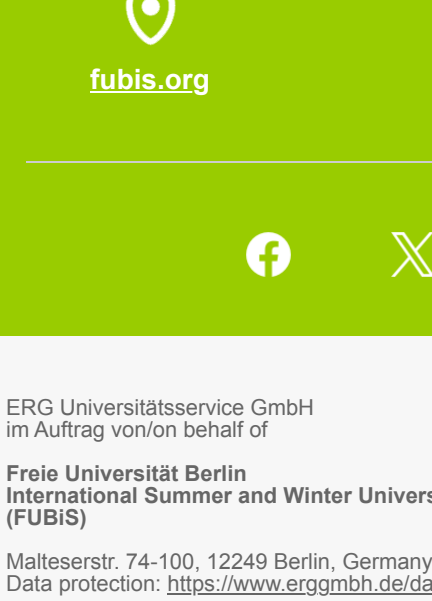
fubis.org

ERG Universitätsservice GmbH
im Auftrag von/on behalf of

**Freie Universität Berlin**
**International Summer and Winter Univers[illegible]**
**(FUBiS)**

Malteserstr. 74-100, 12249 Berlin, Germany
Data protection: https://www.erggmbh.de/da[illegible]